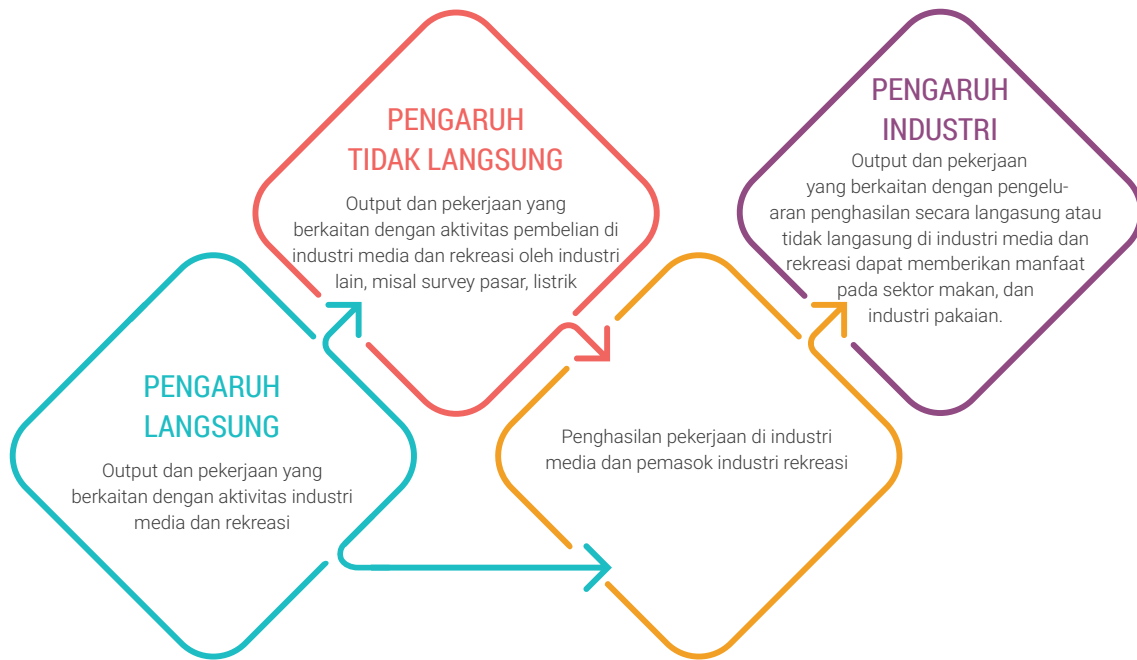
PENGARUH LANGSUNG

Output dan pekerjaan yang berkaitan dengan aktivitas industri media dan rekreasi

PENGARUH TIDAK LANGSUNG

Output dan pekerjaan yang berkaitan dengan aktivitas pembelian di industri media dan rekreasi oleh industri lain, misal survey pasar, listrik

Penghasilan pekerjaan di industri media dan pemasok industri rekreasi

PENGARUH INDUSTRI

Output dan pekerjaan yang berkaitan dengan pengeluaran penghasilan secara langasung atau tidak langasung di industri media dan rekreasi dapat memberikan manfaat pada sektor makan, dan industri pakaian.